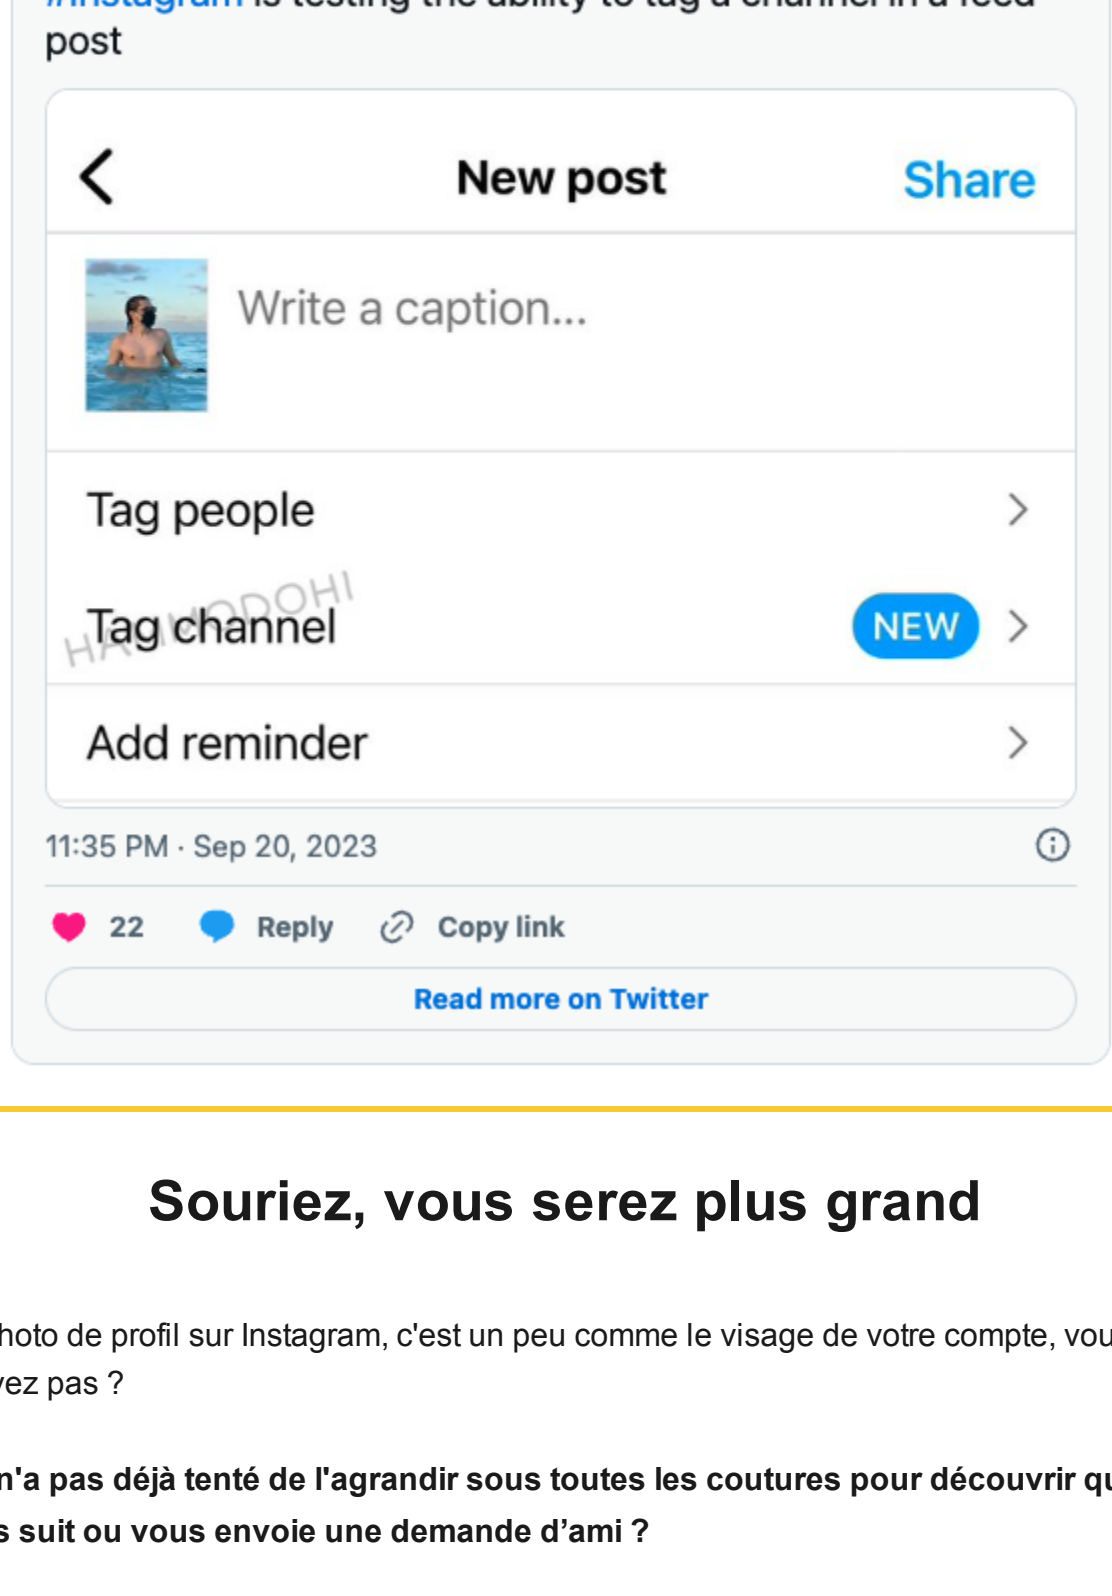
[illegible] post

New post Share

Write a caption...

Tag people

Tag channel NEW

Add reminder

HALUMODOHI

11:35 PM · Sep 20, 2023

22 Reply Copy link

Read more on Twitter

Souriez, vous serez plus grand

hoto de profil sur Instagram, c'est un peu comme le visage de votre compte, vou ez pas ?

n'a pas déjà tenté de l'agrandir sous toutes les coutures pour découvrir qu s suit ou vous envoie une demande d'ami ?